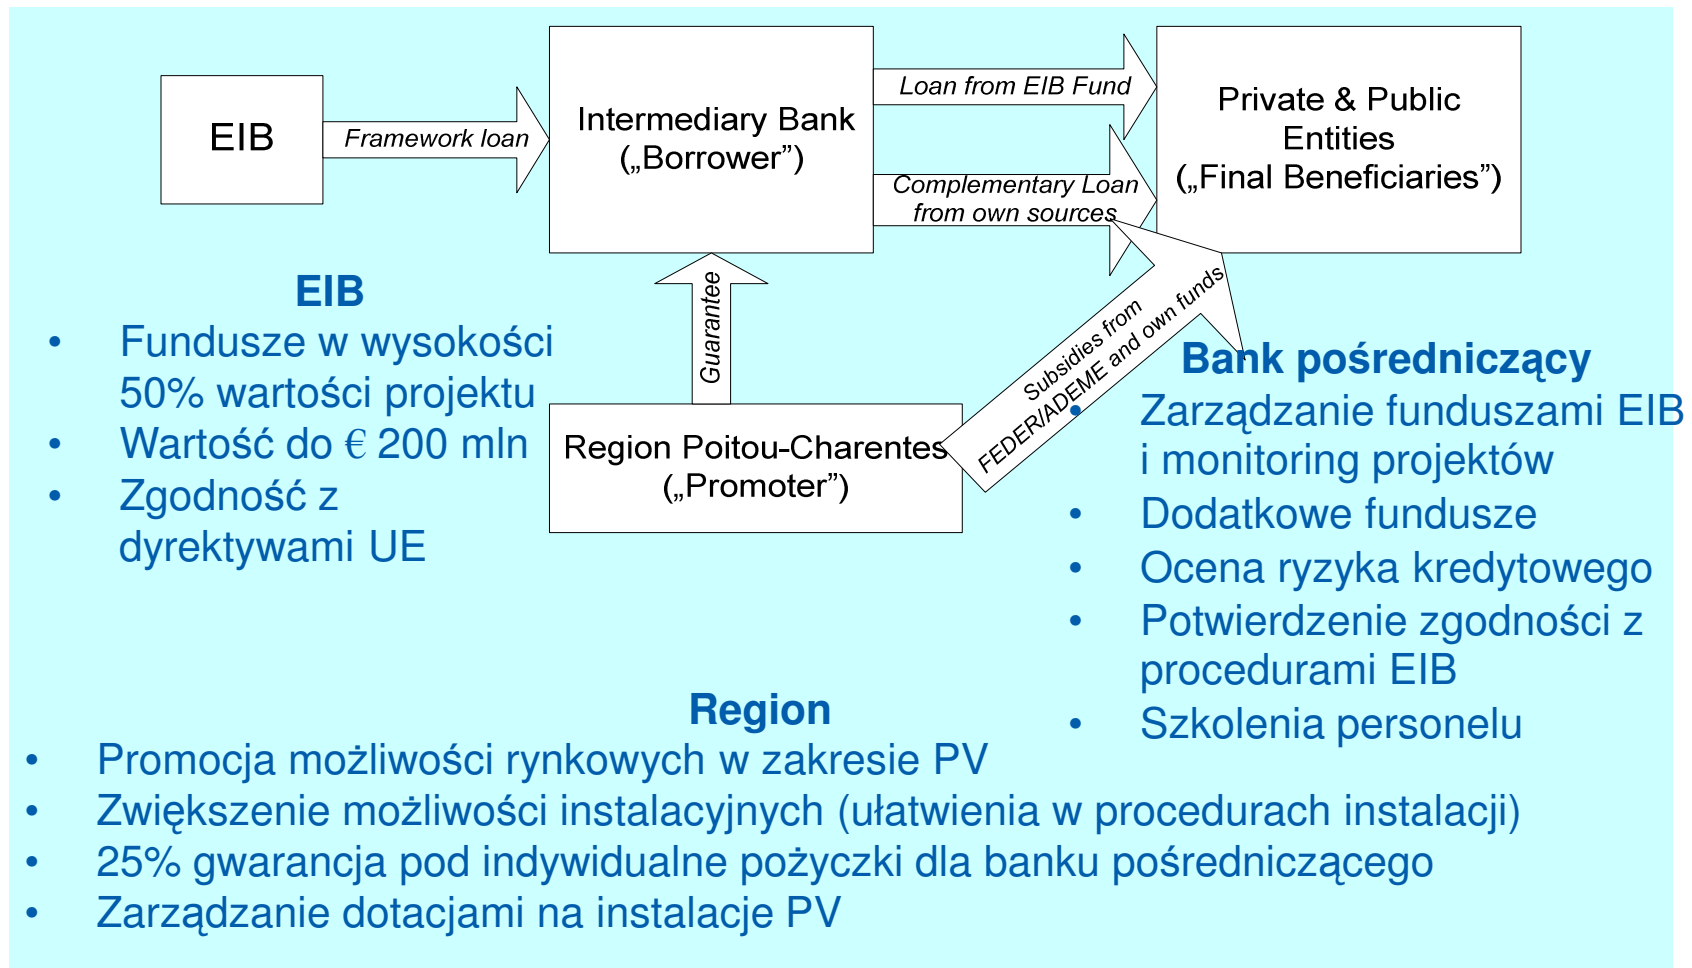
EIB

Framework loan

Intermediary Bank („Borrower")

Loan from EIB Fund

Complementary Loan from own sources

Private & Public Entities („Final Beneficiaries")

Guarantee

Subsidies from FEDER/ADEME and own funds

Region Poitou-Charentes („Promoter")

EIB
• Fundusze w wysokości 50% wartości projektu
• Wartość do € 200 mln
• Zgodność z dyrektywami UE

Bank pośredniczący
• Zarządzanie funduszami EIB i monitoring projektów
• Dodatkowe fundusze
• Ocena ryzyka kredytowego
• Potwierdzenie zgodności z procedurami EIB
• Szkolenia personelu

Region
• Promocja możliwości rynkowych w zakresie PV
• Zwiększenie możliwości instalacyjnych (ułatwienia w procedurach instalacji)
• 25% gwarancja pod indywidualne pożyczki dla banku pośredniczącego
• Zarządzanie dotacjami na instalacje PV